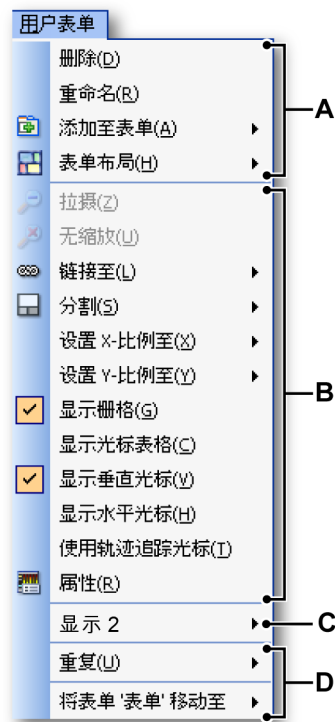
用户表单
删除(D)
重命名(R)
添加至表单(A)
表单布局(H)
拉摄(Z)
无缩放(U)
链接至(L)
分割(S)
设置 X-比例至(X)
设置 Y-比例至(Y)
显示栅格(G)
显示光标表格(C)
显示垂直光标(V)
显示水平光标(H)
使用轨迹追踪光标(T)
属性(R)
显示 2
重复(U)
将表单 '表单' 移动至
A
B
C
D